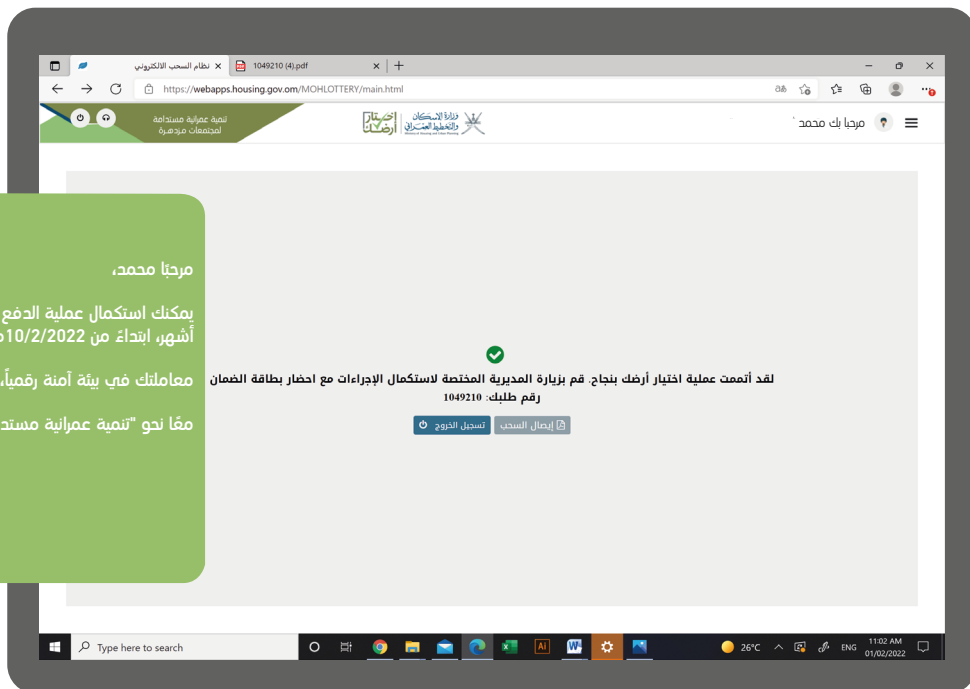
نظام السحب الالكتروني ×
1049210 (4).pdf ×
https://webapps.housing.gov.om/MOHLOTTERY/main.html

تنمية عمرانية مستدامة لمجتمعات مزدهرة
أختار أرضك
وزارة الإسكان والتخطيط العمراني
مرحبا بك محمد

مرحبًا محمد،

يمكنك استكمال عملية الدفع
أشهر، ابتداءً من 10/2/2022

معاملتك في بيئة آمنة رقمياً

معًا نحو "تنمية عمرانية مستد

لقد أتممت عملية اختيار أرضك بنجاح. قم بزيارة المديرية المختصة لاستكمال الإجراءات مع احضار بطاقة الضمان
رقم طلبك: 1049210
إيصال السحب
تسجيل الخروج

Type here to search
26°C ENG 11:02 AM 01/02/2022